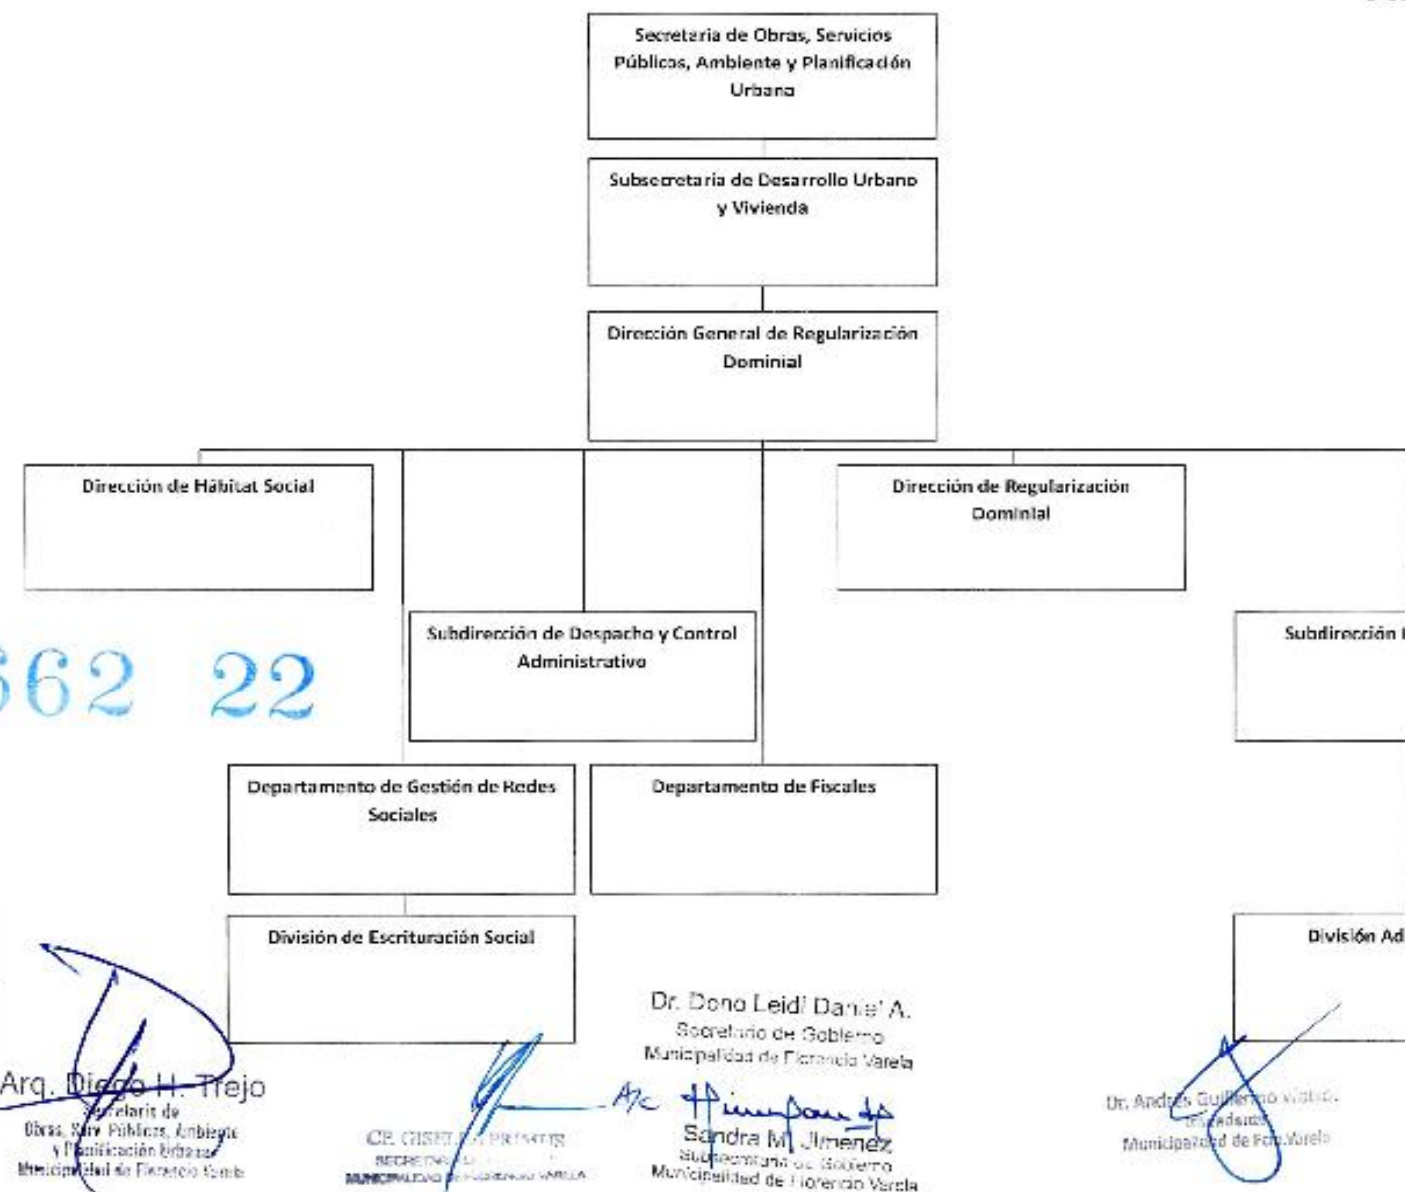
Secretaria de Obras, Servicios Públicos, Ambiente y Planificación Urbana

Subsecretaria de Desarrollo Urbano y Vivienda

Dirección General de Regularización Dominial

Dirección de Hábitat Social

Dirección de Regularización Dominial

Subdirección de Despacho y Control Administrativo

Subdirección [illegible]

562 22

Departamento de Gestión de Redes Sociales

Departamento de Fiscales

División de Escrituración Social

División Ad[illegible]

Dr. Dono Leidi Daniel A.
Secretario de Gobierno
Municipalidad de Florencio Varela

Arq. Diego H. Trejo
Secretario de Obras, Serv. Públicos, Ambiente y Planificación Urbana
Municipalidad de Florencio Varela

CP. GISEL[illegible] PRIMUS
SECRETAR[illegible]
MUNICIPALIDAD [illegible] FLORENCIO VARELA

Sandra M. Jimenez
Subsecretaria de Gobierno
Municipalidad de Florencio Varela

Dr. Andrés Guillermo Watson
Intendente
Municipalidad de Fcio. Varela